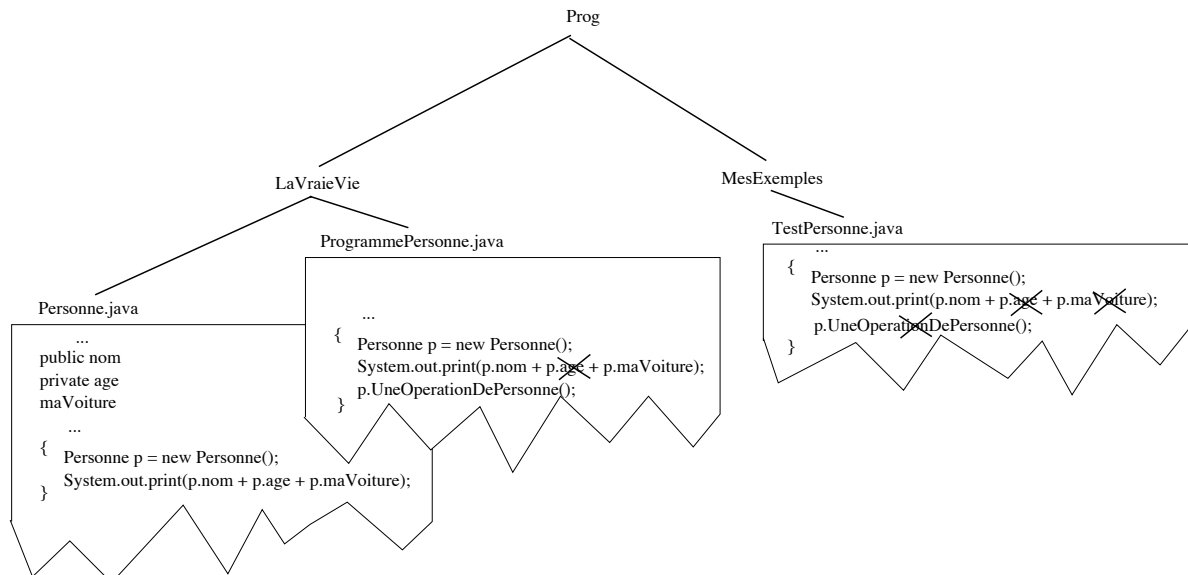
Prog

LaVraieVie

MesExemples

ProgrammePersonne.java

...
{
Personne p = new Personne();
System.out.print(p.nom + p.age + p.maVoiture);
p.UneOperationDePersonne();
}

TestPersonne.java

...
{
Personne p = new Personne();
System.out.print(p.nom + p.age + p.maVoiture);
p.UneOperationDePersonne();
}

Personne.java

...
public nom
private age
maVoiture
...
{
Personne p = new Personne();
System.out.print(p.nom + p.age + p.maVoiture);
}